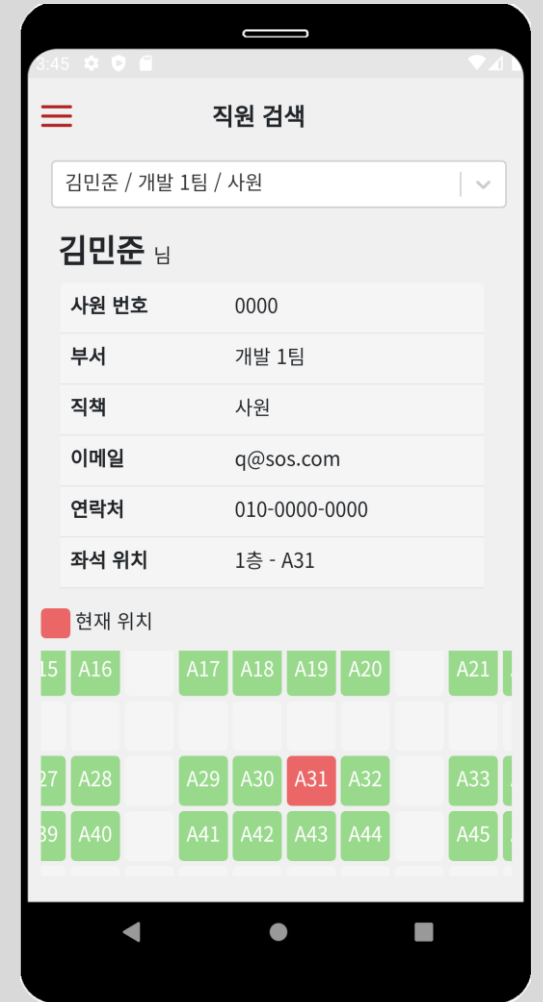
8:45

직원 검색

김민준 / 개발 1팀 / 사원

김민준 님

| | |
|---|---|
| 사원 번호 | 0000 |
| 부서 | 개발 1팀 |
| 직책 | 사원 |
| 이메일 | q@sos.com |
| 연락처 | 010-0000-0000 |
| 좌석 위치 | 1층 - A31 |

현재 위치

15 A16 A17 A18 A19 A20 A21

27 A28 A29 A30 A31 A32 A33

39 A40 A41 A42 A43 A44 A45